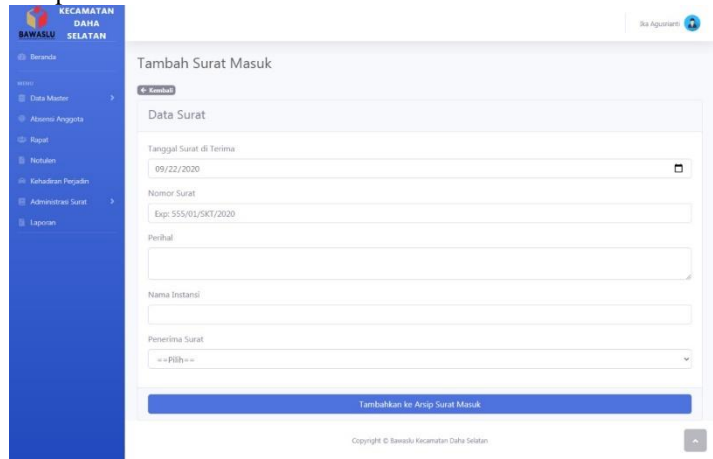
KECAMATAN DAHA SELATAN
BAWASLU

Ika Agustianti

Beranda

MENU
Data Master
Absensi Anggota
Rapat
Notulen
Kehadiran Perjadin
Administrasi Surat
Laporan

Tambah Surat Masuk

← Kembali

Data Surat

Tanggal Surat di Terima
09/22/2020

Nomor Surat
Exp: 555/01/SKT/2020

Perihal

Nama Instansi

Penerima Surat
==Pilih==

Tambahkan ke Arsip Surat Masuk

Copyright © Bawaslu Kecamatan Daha Selatan